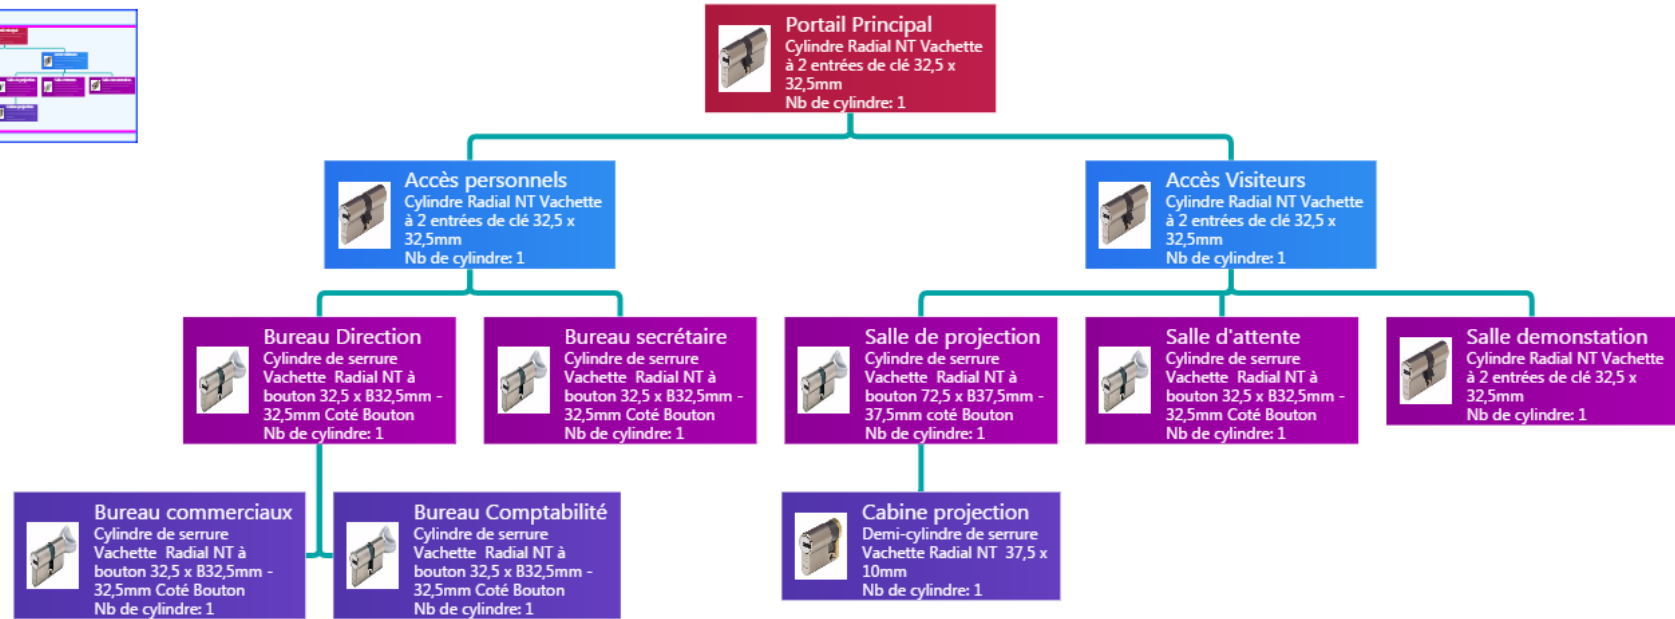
Portail Principal
Cylindre Radial NT Vachette à 2 entrées de clé 32,5 x 32,5mm
Nb de cylindre: 1

Accès personnels
Cylindre Radial NT Vachette à 2 entrées de clé 32,5 x 32,5mm
Nb de cylindre: 1

Accès Visiteurs
Cylindre Radial NT Vachette à 2 entrées de clé 32,5 x 32,5mm
Nb de cylindre: 1

Bureau Direction
Cylindre de serrure Vachette Radial NT à bouton 32,5 x B32,5mm - 32,5mm Coté Bouton
Nb de cylindre: 1

Bureau secrétaire
Cylindre de serrure Vachette Radial NT à bouton 32,5 x B32,5mm - 32,5mm Coté Bouton
Nb de cylindre: 1

Salle de projection
Cylindre de serrure Vachette Radial NT à bouton 72,5 x B37,5mm - 37,5mm coté Bouton
Nb de cylindre: 1

Salle d'attente
Cylindre de serrure Vachette Radial NT à bouton 32,5 x B32,5mm - 32,5mm Coté Bouton
Nb de cylindre: 1

Salle demonstation
Cylindre Radial NT Vachette à 2 entrées de clé 32,5 x 32,5mm
Nb de cylindre: 1

Bureau commerciaux
Cylindre de serrure Vachette Radial NT à bouton 32,5 x B32,5mm - 32,5mm Coté Bouton
Nb de cylindre: 1

Bureau Comptabilité
Cylindre de serrure Vachette Radial NT à bouton 32,5 x B32,5mm - 32,5mm Coté Bouton
Nb de cylindre: 1

Cabine projection
Demi-cylindre de serrure Vachette Radial NT 37,5 x 10mm
Nb de cylindre: 1